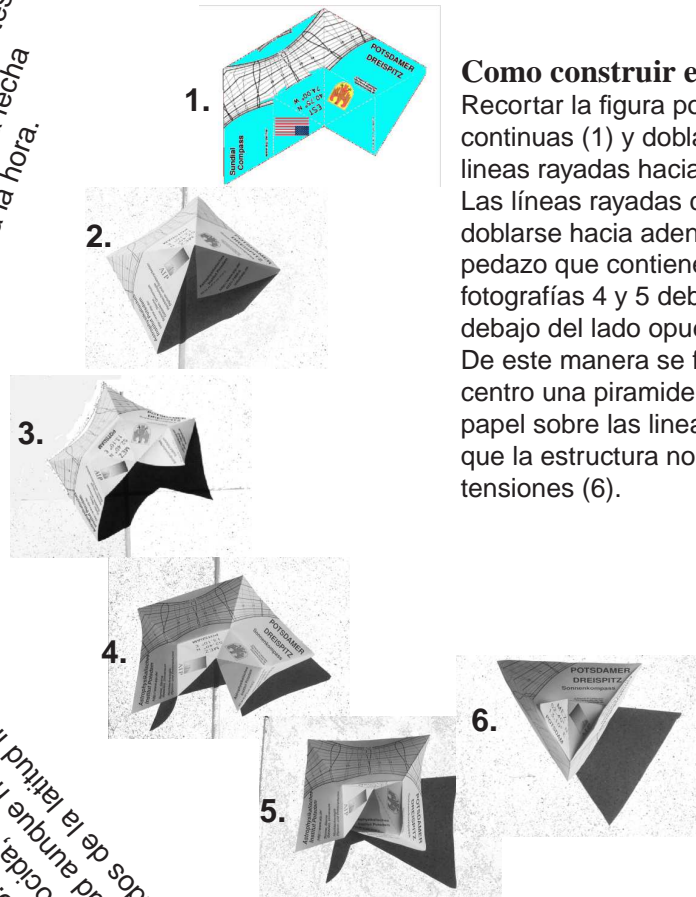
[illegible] fecha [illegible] la hora.

1.

POTSDAMER DREISPITZ

Sundial Compass

Como construir e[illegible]
Recortar la figura po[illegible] continuas (1) y dobla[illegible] lineas rayadas hacia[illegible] Las líneas rayadas c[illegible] doblarse hacia aden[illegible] pedazo que contienc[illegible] fotografías 4 y 5 deb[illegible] debajo del lado opue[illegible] De este manera se f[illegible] centro una piramide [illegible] papel sobre las linea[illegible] que la estructura no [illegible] tensiones (6).

2.

3.

4.

POTSDAMER DREISPITZ

5.

6.

POTSDAMER DREISPITZ Sonnenkompass

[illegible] ocida, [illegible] aunque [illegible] dos de la latitud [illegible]